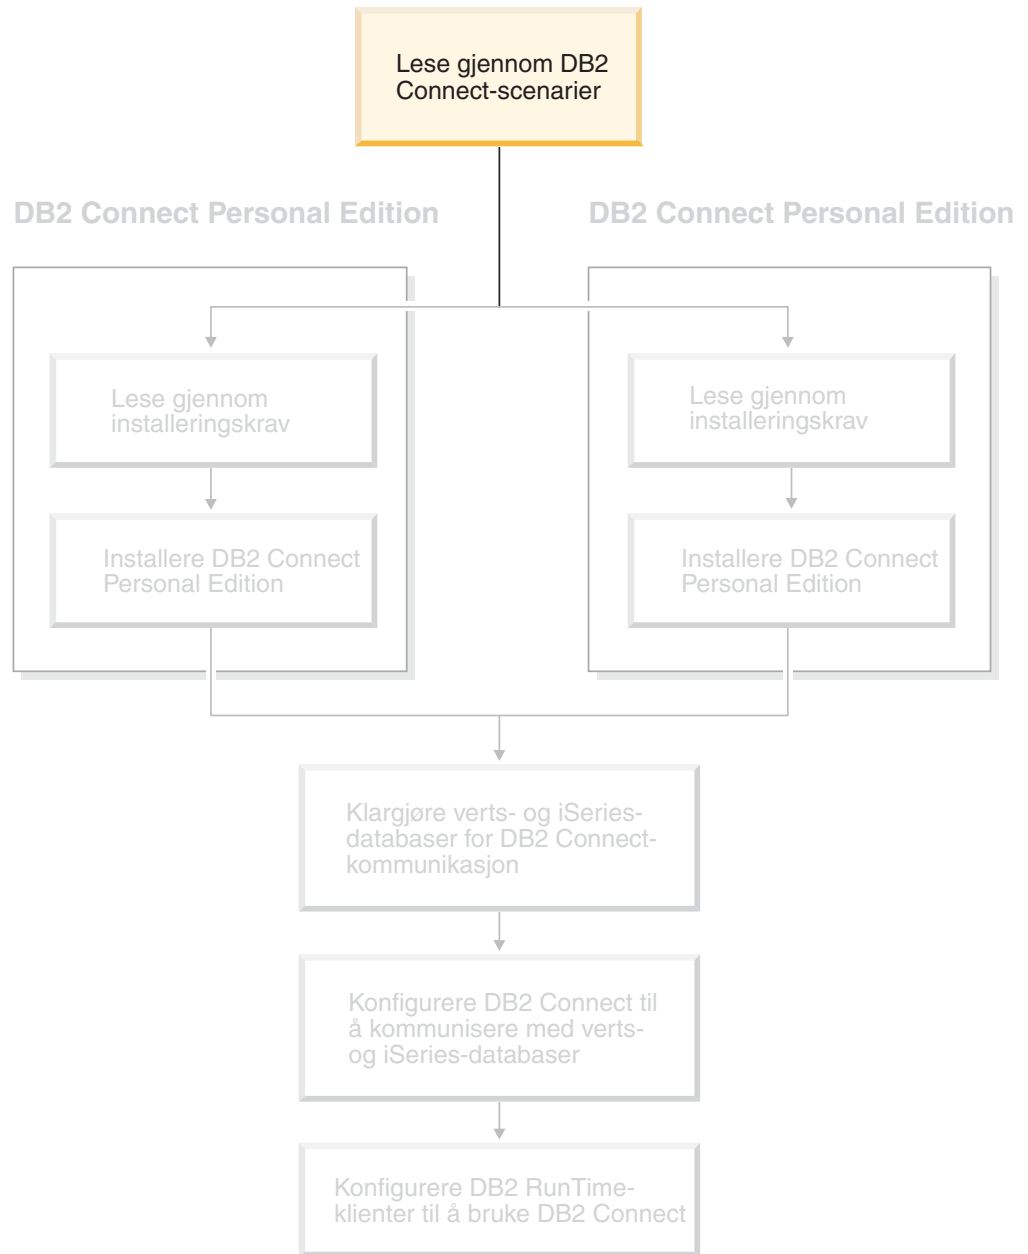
Lese gjennom DB2 Connect-scenarier

DB2 Connect Personal Edition

DB2 Connect Personal Edition

Lese gjennom installeringskrav

Installere DB2 Connect Personal Edition

Lese gjennom installeringskrav

Installere DB2 Connect Personal Edition

Klargjøre verts- og iSeries-databaser for DB2 Connect-kommunikasjon

Konfigurere DB2 Connect til å kommunisere med verts- og iSeries-databaser

Konfigurere DB2 RunTime-klienter til å bruke DB2 Connect